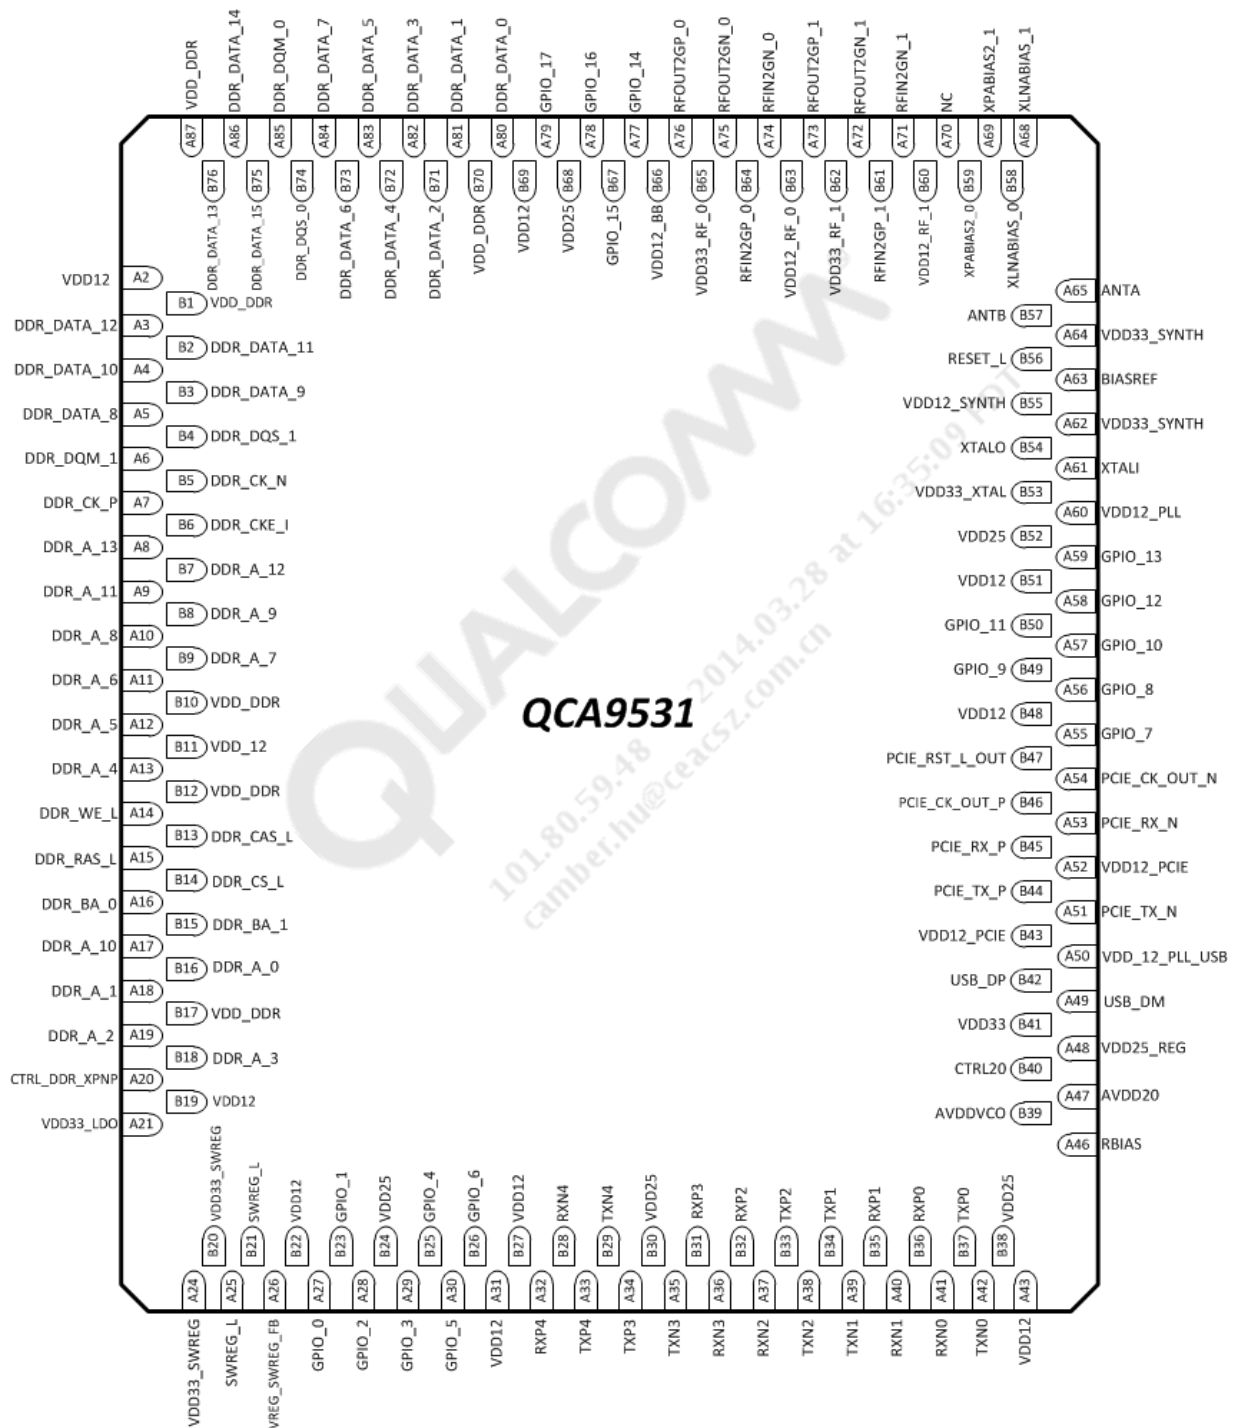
VDD_DDR
DDR_DATA_14
DDR_DQM_0
DDR_DATA_7
DDR_DATA_5
DDR_DATA_3
DDR_DATA_1
DDR_DATA_0
GPIO_17
GPIO_16
GPIO_14
RFOUT2GP_0
RFOUT2GN_0
RFIN2GN_0
RFOUT2GP_1
RFOUT2GN_1
RFIN2GN_1
NC
XPABIAS2_1
XLNABIAS_1

A87 A86 A85 A84 A83 A82 A81 A80 A79 A78 A77 A76 A75 A74 A73 A72 A71 A70 A69 A68

B76 B75 B74 B73 B72 B71 B70 B69 B68 B67 B66 B65 B64 B63 B62 B61 B60 B59 B58

DDR_DATA_13
DDR_DATA_15
DDR_DQS_0
DDR_DATA_6
DDR_DATA_4
DDR_DATA_2
VDD_DDR
VDD12
VDD25
GPIO_15
VDD12_BB
VDD33_RF_0
RFIN2GP_0
VDD12_RF_0
VDD33_RF_1
RFIN2GP_1
VDD12_RF_1
XPABIAS2_0
XLNABIAS_0

VDD12 A2
B1 VDD_DDR
DDR_DATA_12 A3
B2 DDR_DATA_11
DDR_DATA_10 A4
B3 DDR_DATA_9
DDR_DATA_8 A5
B4 DDR_DQS_1
DDR_DQM_1 A6
B5 DDR_CK_N
DDR_CK_P A7
B6 DDR_CKE_I
DDR_A_13 A8
B7 DDR_A_12
DDR_A_11 A9
B8 DDR_A_9
DDR_A_8 A10
B9 DDR_A_7
DDR_A_6 A11
B10 VDD_DDR
DDR_A_5 A12
B11 VDD_12
DDR_A_4 A13
B12 VDD_DDR
DDR_WE_L A14
B13 DDR_CAS_L
DDR_RAS_L A15
B14 DDR_CS_L
DDR_BA_0 A16
B15 DDR_BA_1
DDR_A_10 A17
B16 DDR_A_0
DDR_A_1 A18
B17 VDD_DDR
DDR_A_2 A19
B18 DDR_A_3
CTRL_DDR_XPNP A20
B19 VDD12
VDD33_LDO A21

A65 ANTA
ANTB B57
A64 VDD33_SYNTH
RESET_L B56
A63 BIASREF
VDD12_SYNTH B55
A62 VDD33_SYNTH
XTALO B54
A61 XTALI
VDD33_XTAL B53
A60 VDD12_PLL
VDD25 B52
A59 GPIO_13
VDD12 B51
A58 GPIO_12
GPIO_11 B50
A57 GPIO_10
GPIO_9 B49
A56 GPIO_8
VDD12 B48
A55 GPIO_7
PCIE_RST_L_OUT B47
A54 PCIE_CK_OUT_N
PCIE_CK_OUT_P B46
A53 PCIE_RX_N
PCIE_RX_P B45
A52 VDD12_PCIE
PCIE_TX_P B44
A51 PCIE_TX_N
VDD12_PCIE B43
A50 VDD_12_PLL_USB
USB_DP B42
A49 USB_DM
VDD33 B41
A48 VDD25_REG
CTRL20 B40
A47 AVDD20
AVDDVCO B39
A46 RBIAS

QCA9531

QUALCOMM
101.80.59.48 2014.03.28 at 16:35:09 PDT
camber.hu@ceacsz.com.cn

VDD33_SWREG
SWREG_L
VDD12
GPIO_1
VDD25
GPIO_4
GPIO_6
VDD12
RXN4
TXN4
VDD25
RXP3
RXP2
TXP2
TXP1
RXP1
RXP0
TXP0
VDD25

B20 B21 B22 B23 B24 B25 B26 B27 B28 B29 B30 B31 B32 B33 B34 B35 B36 B37 B38

A24 A25 A26 A27 A28 A29 A30 A31 A32 A33 A34 A35 A36 A37 A38 A39 A40 A41 A42 A43

VDD33_SWREG
SWREG_L
VREG_SWREG_FB
GPIO_0
GPIO_2
GPIO_3
GPIO_5
VDD12
RXP4
TXP4
TXP3
TXN3
RXN3
RXN2
TXN2
TXN1
RXN1
RXN0
TXN0
VDD12